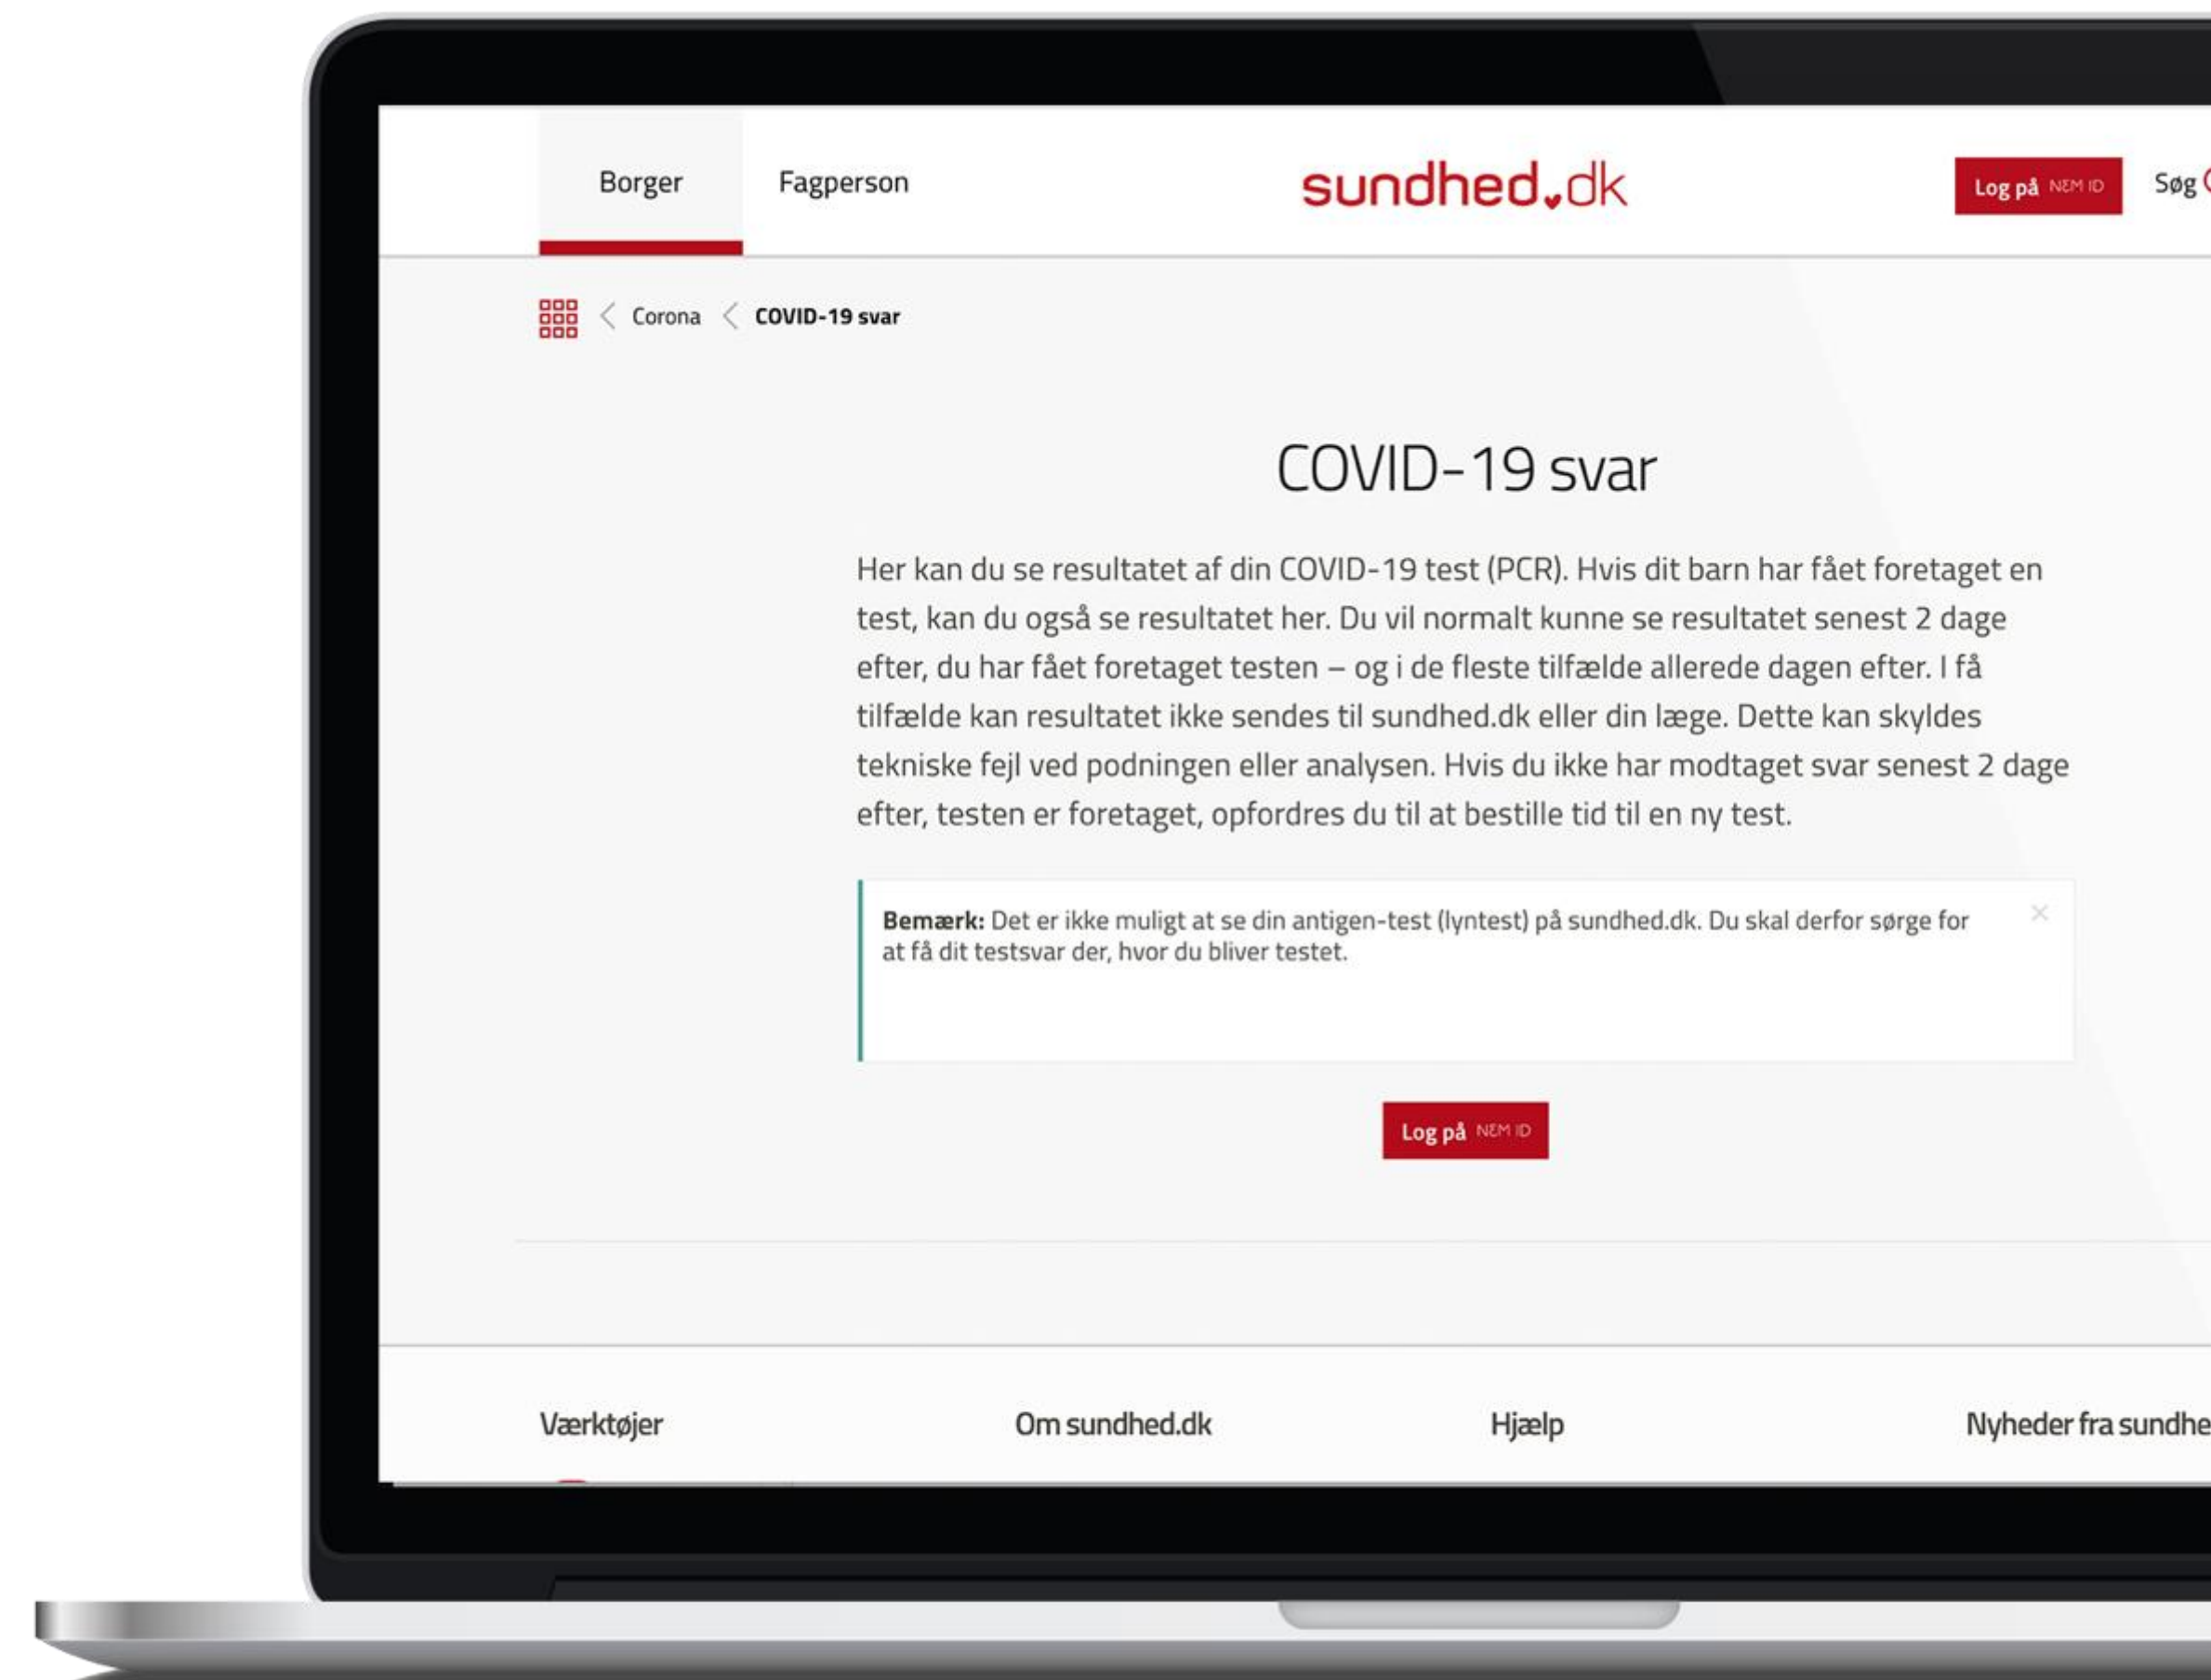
Borger Fagperson

sundhed.dk

Log på NEM ID Søg

Corona < COVID-19 svar

COVID-19 svar

Her kan du se resultatet af din COVID-19 test (PCR). Hvis dit barn har fået foretaget en test, kan du også se resultatet her. Du vil normalt kunne se resultatet senest 2 dage efter, du har fået foretaget testen – og i de fleste tilfælde allerede dagen efter. I få tilfælde kan resultatet ikke sendes til sundhed.dk eller din læge. Dette kan skyldes tekniske fejl ved podningen eller analysen. Hvis du ikke har modtaget svar senest 2 dage efter, testen er foretaget, opfordres du til at bestille tid til en ny test.

**Bemærk:** Det er ikke muligt at se din antigen-test (lyntest) på sundhed.dk. Du skal derfor sørge for at få dit testsvar der, hvor du bliver testet.

Log på NEM ID

Værktøjer Om sundhed.dk Hjælp Nyheder fra sundhe